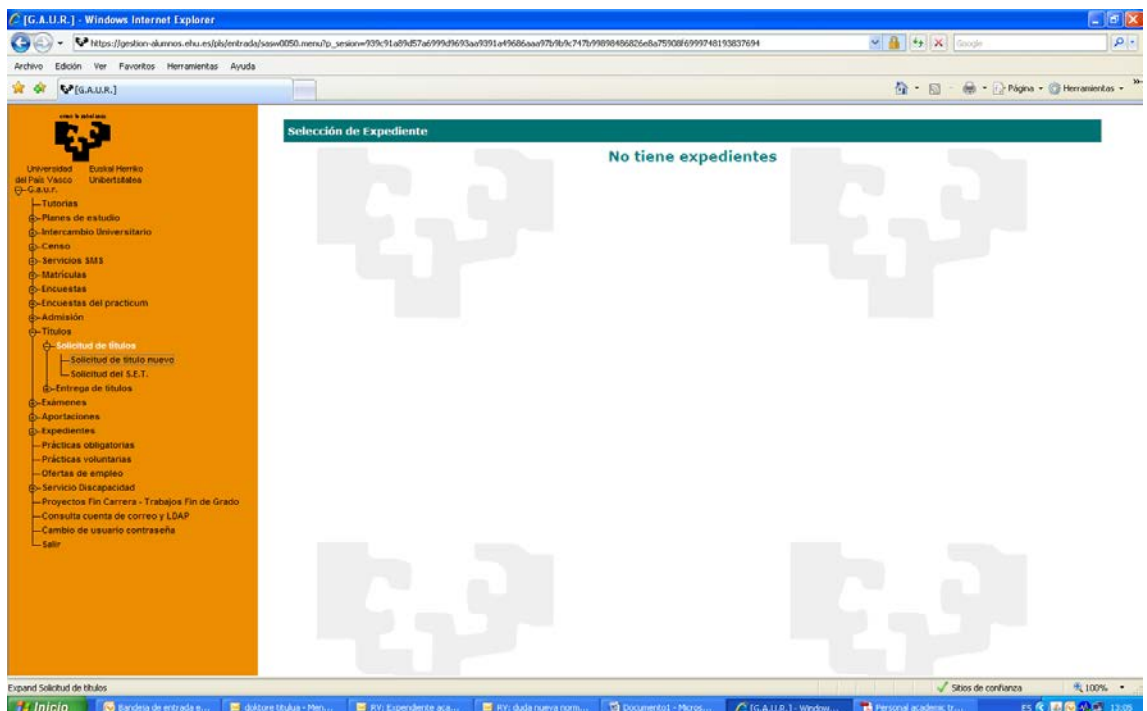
[G.A.U.R.] - Windows Internet Explorer

https://gestion-alumnos.ehu.es/pls/entrada/sasw0050.menu?p_sesion=939c91a89d57a6999d9693aa9391a49686aaa97b9b9c747b99898486826e8a75908f6999748193837694

Google

Archivo Edición Ver Favoritos Herramientas Ayuda

[G.A.U.R.]

Página Herramientas

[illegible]

Universidad del País Vasco Euskal Herriko Unibertsitatea

G.a.u.r.
Tutorías
Planes de estudio
Intercambio Universitario
Censo
Servicios SMS
Matrículas
Encuestas
Encuestas del practicum
Admisión
Títulos
Solicitud de títulos
Solicitud de título nuevo
Solicitud del S.E.T.
Entrega de títulos
Exámenes
Aportaciones
Expedientes
Prácticas obligatorias
Prácticas voluntarias
Ofertas de empleo
Servicio Discapacidad
Proyectos Fin Carrera - Trabajos Fin de Grado
Consulta cuenta de correo y LDAP
Cambio de usuario contraseña
Salir

Selección de Expediente

No tiene expedientes

Expand Solicitud de títulos

Sitios de confianza

100%

Inicio

Bandeja de entrada e...

doktore titulua - Men...

RV: Expediente aca...

RV: duda nueva norm...

Documento1 - Micros...

[G.A.U.R.] - Window...

Personal academic tr...

ES

13:05